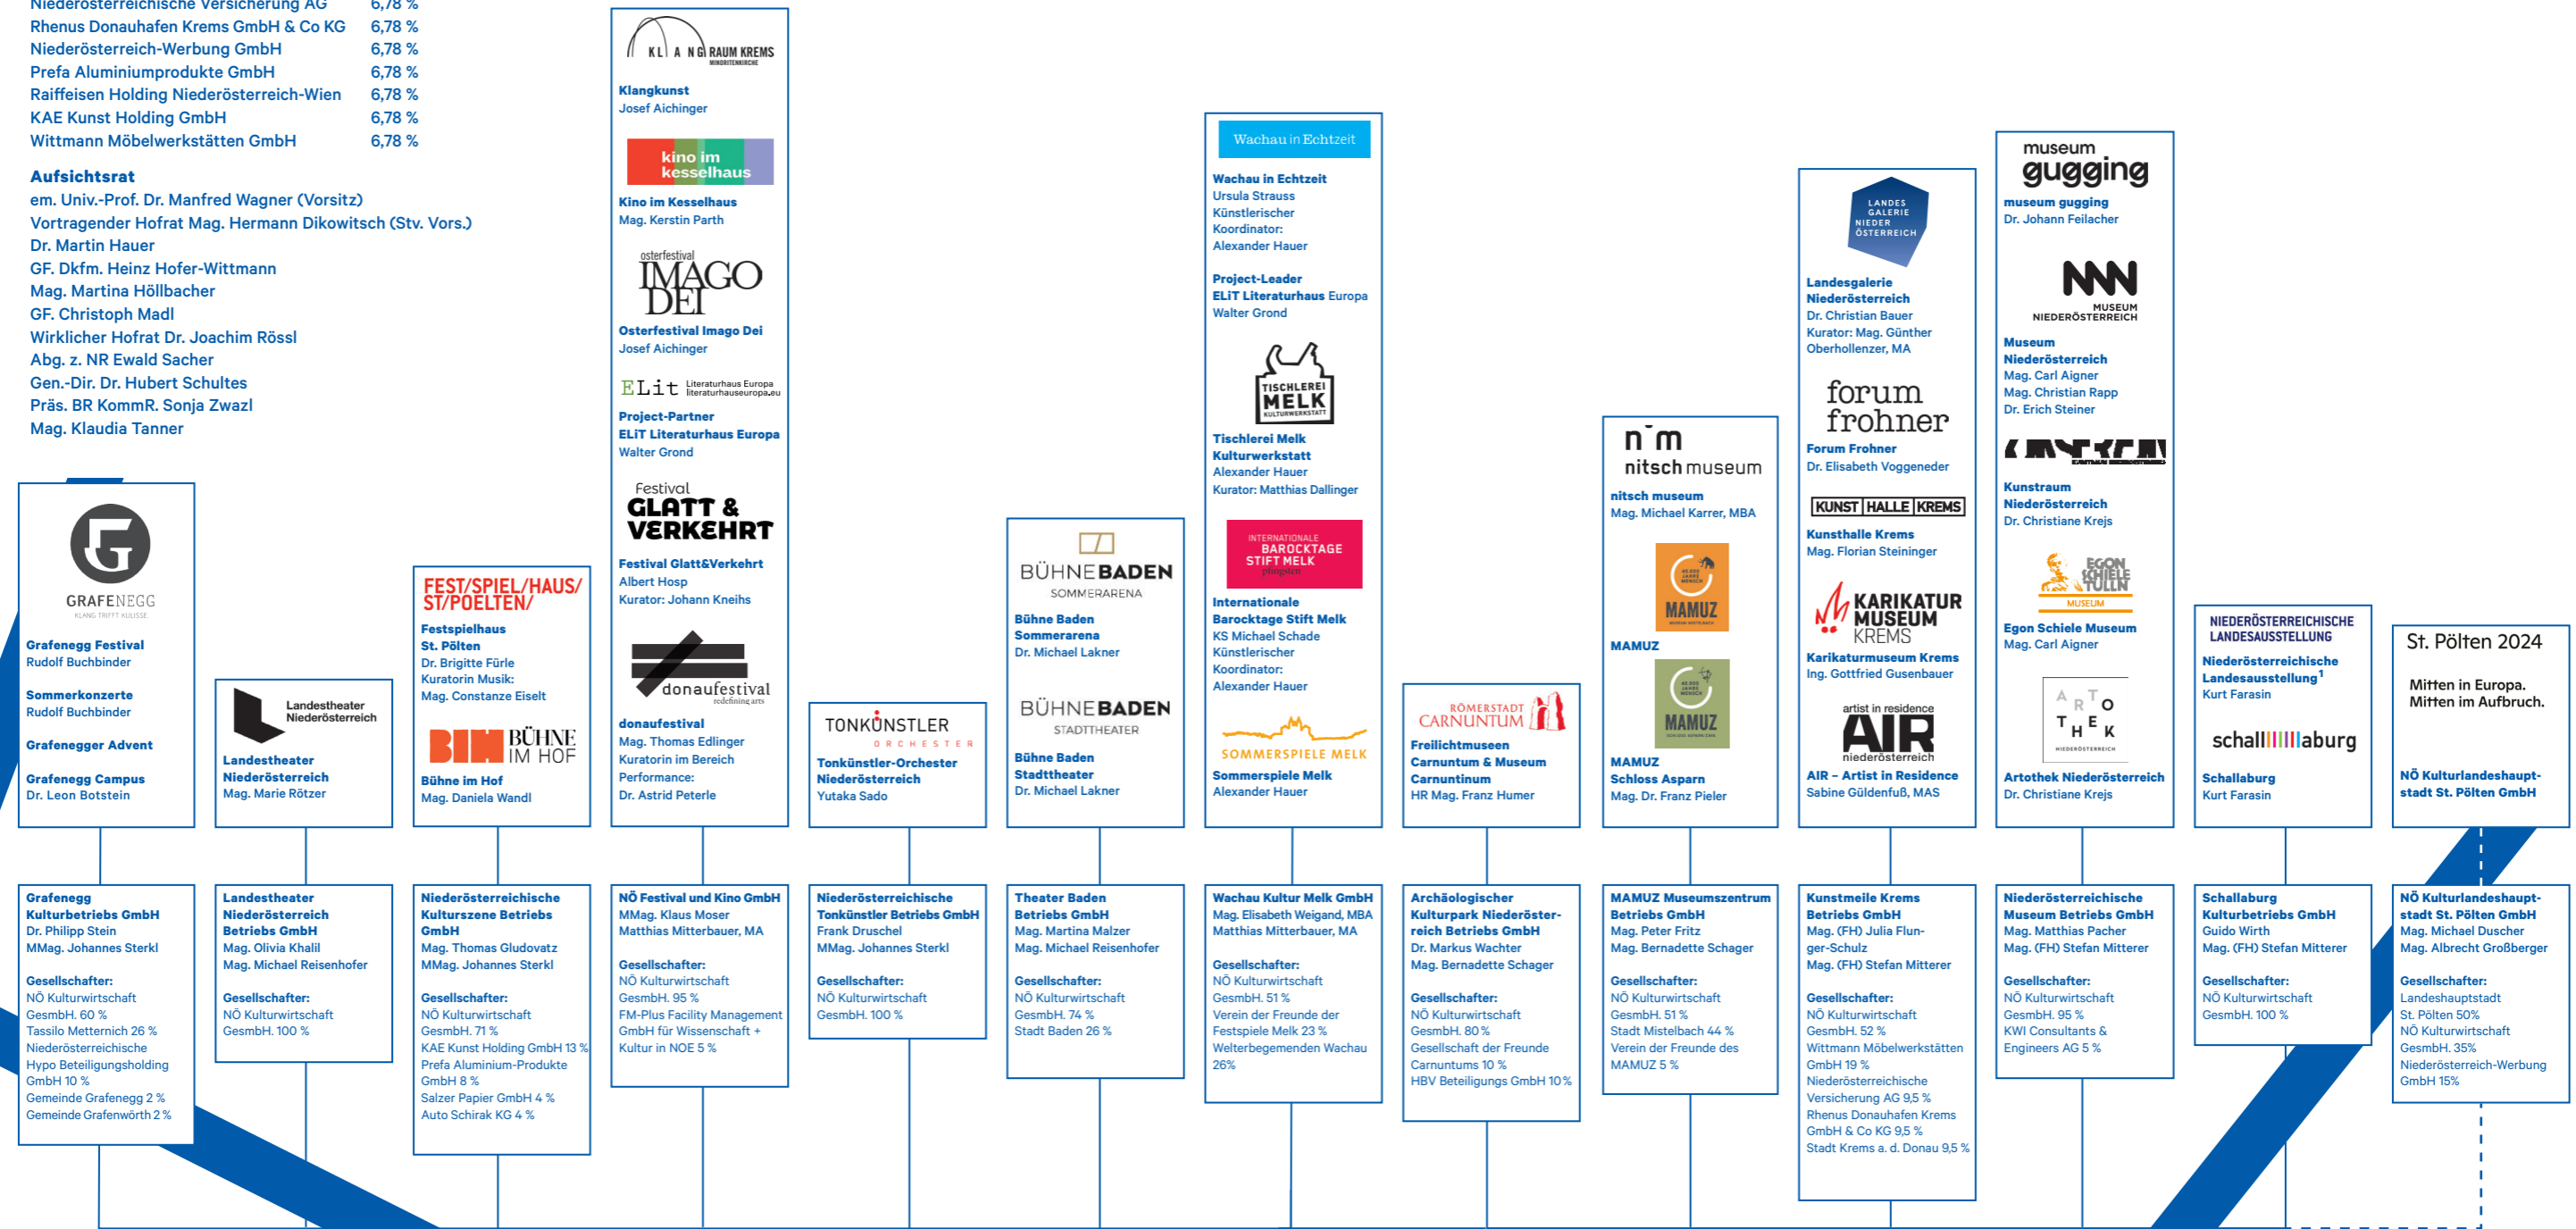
Niederösterreichische Versicherung AG 6,78 %
Rhenus Donauhafen Krems GmbH & Co KG 6,78 %
Niederösterreich-Werbung GmbH 6,78 %
Prefa Aluminiumprodukte GmbH 6,78 %
Raiffeisen Holding Niederösterreich-Wien 6,78 %
KAE Kunst Holding GmbH 6,78 %
Wittmann Möbelwerkstätten GmbH 6,78 %

Aufsichtsrat
em. Univ.-Prof. Dr. Manfred Wagner (Vorsitz)
Vortragender Hofrat Mag. Hermann Dikowitsch (Stv. Vors.)
Dr. Martin Hauer
GF. Dkfm. Heinz Hofer-Wittmann
Mag. Martina Höllbacher
GF. Christoph Madl
Wirklicher Hofrat Dr. Joachim Rössl
Abg. z. NR Ewald Sacher
Gen.-Dir. Dr. Hubert Schultes
Präs. BR KommR. Sonja Zwazl
Mag. Klaudia Tanner

GRAFENEGG
KLANG TRIFFT KULISSE
Grafenegg Festival
Rudolf Buchbinder
Sommerkonzerte
Rudolf Buchbinder
Grafenegger Advent
Grafenegg Campus
Dr. Leon Botstein

Landestheater Niederösterreich
Landestheater Niederösterreich
Mag. Marie Rötzer

FEST/SPIEL/HAUS/ ST/POELTEN/
Festspielhaus St. Pölten
Dr. Brigitte Fürle
Kuratorin Musik:
Mag. Constanze Eiselt
BÜHNE IM HOF
Bühne im Hof
Mag. Daniela Wandl

KLANGRAUM KREMS MINORITENKIRCHE
Klangkunst
Josef Aichinger
kino im kesselhaus
Kino im Kesselhaus
Mag. Kerstin Parth
osterfestival IMAGO DEI
Osterfestival Imago Dei
Josef Aichinger
ELit Literaturhaus Europa literaturhauseuropa.eu
Project-Partner
ELiT Literaturhaus Europa
Walter Grond
Festival GLATT & VERKEHRT
Festival Glatt&Verkehrt
Albert Hosp
Kurator: Johann Kneihs
donaufestival redefining arts
donaufestival
Mag. Thomas Edlinger
Kuratorin im Bereich Performance:
Dr. Astrid Peterle

TONKÜNSTLER ORCHESTER
Tonkünstler-Orchester Niederösterreich
Yutaka Sado

BÜHNE BADEN SOMMERARENA
Bühne Baden Sommerarena
Dr. Michael Lakner
BÜHNE BADEN STADTTHEATER
Bühne Baden Stadttheater
Dr. Michael Lakner

Wachau in Echtzeit
Wachau in Echtzeit
Ursula Strauss
Künstlerischer Koordinator:
Alexander Hauer
Project-Leader
ELiT Literaturhaus Europa
Walter Grond
TISCHLEREI MELK KULTURWERKSTATT
Tischlerei Melk Kulturwerkstatt
Alexander Hauer
Kurator: Matthias Dallinger
INTERNATIONALE BAROCKTAGE STIFT MELK pfingsten
Internationale Barocktage Stift Melk
KS Michael Schade
Künstlerischer Koordinator:
Alexander Hauer
SOMMERSPIELE MELK
Sommerspiele Melk
Alexander Hauer

RÖMERSTADT CARNUNTUM
Freilichtmuseen Carnuntum & Museum Carnuntinum
HR Mag. Franz Humer

n m nitsch museum
nitsch museum
Mag. Michael Karrer, MBA
MAMUZ
MAMUZ
MAMUZ
MAMUZ Schloss Asparn
Mag. Dr. Franz Pieler

LANDES GALERIE NIEDER ÖSTERREICH
Landesgalerie Niederösterreich
Dr. Christian Bauer
Kurator: Mag. Günther Oberhollenzer, MA
forum frohner
Forum Frohner
Dr. Elisabeth Voggeneder
KUNST HALLE KREMS
Kunsthalle Krems
Mag. Florian Steininger
KARIKATUR MUSEUM KREMS
Karikaturmuseum Krems
Ing. Gottfried Gusenbauer
artist in residence AIR niederösterreich
AIR – Artist in Residence
Sabine Güldenfuß, MAS

museum gugging
museum gugging
Dr. Johann Feilacher
MUSEUM NIEDERÖSTERREICH
Museum Niederösterreich
Mag. Carl Aigner
Mag. Christian Rapp
Dr. Erich Steiner
Kunstraum Niederösterreich
Dr. Christiane Krejs
EGON SCHIELE TULLN MUSEUM
Egon Schiele Museum
Mag. Carl Aigner
ARTOTHEK NIEDERÖSTERREICH
Artothek Niederösterreich
Dr. Christiane Krejs

NIEDERÖSTERREICHISCHE LANDESAUSSTELLUNG
Niederösterreichische Landesausstellung$^1$
Kurt Farasin
schallaburg
Schallaburg
Kurt Farasin

St. Pölten 2024
Mitten in Europa.
Mitten im Aufbruch.
NÖ Kulturlandeshauptstadt St. Pölten GmbH

Grafenegg Kulturbetriebs GmbH
Dr. Philipp Stein
MMag. Johannes Sterkl
Gesellschafter:
NÖ Kulturwirtschaft GesmbH. 60 %
Tassilo Metternich 26 %
Niederösterreichische Hypo Beteiligungsholding GmbH 10 %
Gemeinde Grafenegg 2 %
Gemeinde Grafenwörth 2 %

Landestheater Niederösterreich Betriebs GmbH
Mag. Olivia Khalil
Mag. Michael Reisenhofer
Gesellschafter:
NÖ Kulturwirtschaft GesmbH. 100 %

Niederösterreichische Kulturszene Betriebs GmbH
Mag. Thomas Gludovatz
MMag. Johannes Sterkl
Gesellschafter:
NÖ Kulturwirtschaft GesmbH. 71 %
KAE Kunst Holding GmbH 13 %
Prefa Aluminium-Produkte GmbH 8 %
Salzer Papier GmbH 4 %
Auto Schirak KG 4 %

NÖ Festival und Kino GmbH
MMag. Klaus Moser
Matthias Mitterbauer, MA
Gesellschafter:
NÖ Kulturwirtschaft GesmbH. 95 %
FM-Plus Facility Management GmbH für Wissenschaft + Kultur in NOE 5 %

Niederösterreichische Tonkünstler Betriebs GmbH
Frank Druschel
MMag. Johannes Sterkl
Gesellschafter:
NÖ Kulturwirtschaft GesmbH. 100 %

Theater Baden Betriebs GmbH
Mag. Martina Malzer
Mag. Michael Reisenhofer
Gesellschafter:
NÖ Kulturwirtschaft GesmbH. 74 %
Stadt Baden 26 %

Wachau Kultur Melk GmbH
Mag. Elisabeth Weigand, MBA
Matthias Mitterbauer, MA
Gesellschafter:
NÖ Kulturwirtschaft GesmbH. 51 %
Verein der Freunde der Festspiele Melk 23 %
Welterbegemenden Wachau 26%

Archäologischer Kulturpark Niederösterreich Betriebs GmbH
Dr. Markus Wachter
Mag. Bernadette Schager
Gesellschafter:
NÖ Kulturwirtschaft GesmbH. 80 %
Gesellschaft der Freunde Carnuntums 10 %
HBV Beteiligungs GmbH 10 %

MAMUZ Museumszentrum Betriebs GmbH
Mag. Peter Fritz
Mag. Bernadette Schager
Gesellschafter:
NÖ Kulturwirtschaft GesmbH. 51 %
Stadt Mistelbach 44 %
Verein der Freunde des MAMUZ 5 %

Kunstmeile Krems Betriebs GmbH
Mag. (FH) Julia Flunger-Schulz
Mag. (FH) Stefan Mitterer
Gesellschafter:
NÖ Kulturwirtschaft GesmbH. 52 %
Wittmann Möbelwerkstätten GmbH 19 %
Niederösterreichische Versicherung AG 9,5 %
Rhenus Donauhafen Krems GmbH & Co KG 9,5 %
Stadt Krems a. d. Donau 9,5 %

Niederösterreichische Museum Betriebs GmbH
Mag. Matthias Pacher
Mag. (FH) Stefan Mitterer
Gesellschafter:
NÖ Kulturwirtschaft GesmbH. 95 %
KWI Consultants & Engineers AG 5 %

Schallaburg Kulturbetriebs GmbH
Guido Wirth
Mag. (FH) Stefan Mitterer
Gesellschafter:
NÖ Kulturwirtschaft GesmbH. 100 %

NÖ Kulturlandeshauptstadt St. Pölten GmbH
Mag. Michael Duscher
Mag. Albrecht Großberger
Gesellschafter:
Landeshauptstadt St. Pölten 50%
NÖ Kulturwirtschaft GesmbH. 35%
Niederösterreich-Werbung GmbH 15%